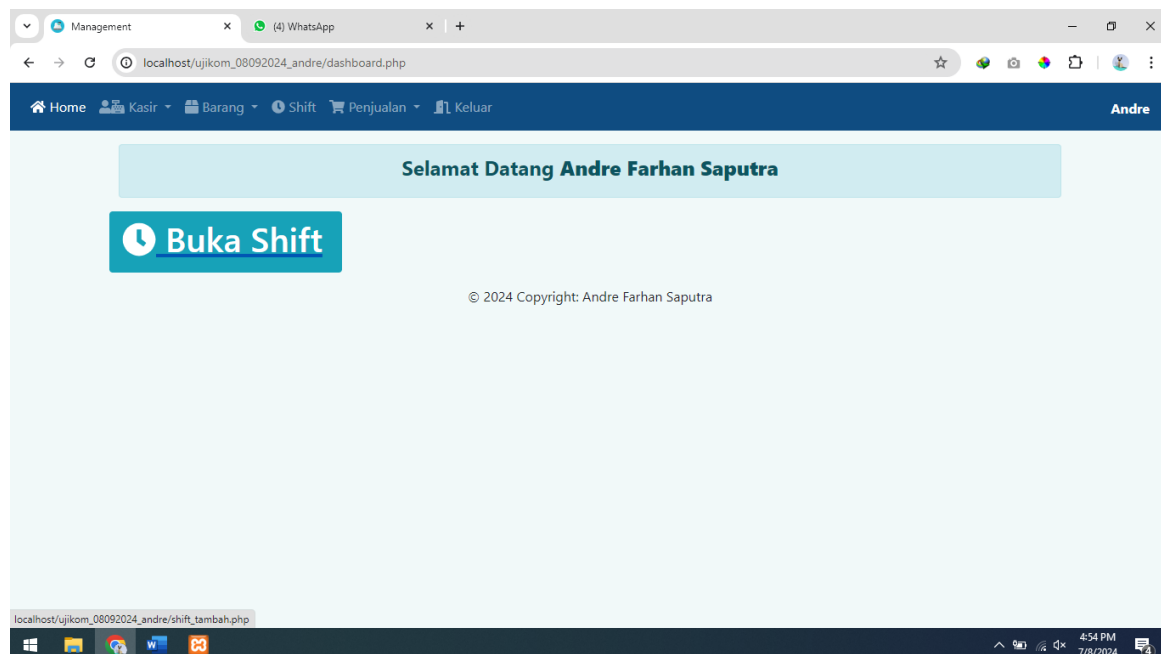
Management
(4) WhatsApp

localhost/ujikom_08092024_andre/dashboard.php

Home  Kasir  Barang  Shift  Penjualan  Keluar  Andre

Selamat Datang Andre Farhan Saputra

Buka Shift

© 2024 Copyright: Andre Farhan Saputra

localhost/ujikom_08092024_andre/shift_tambah.php

4:54 PM
7/8/2024